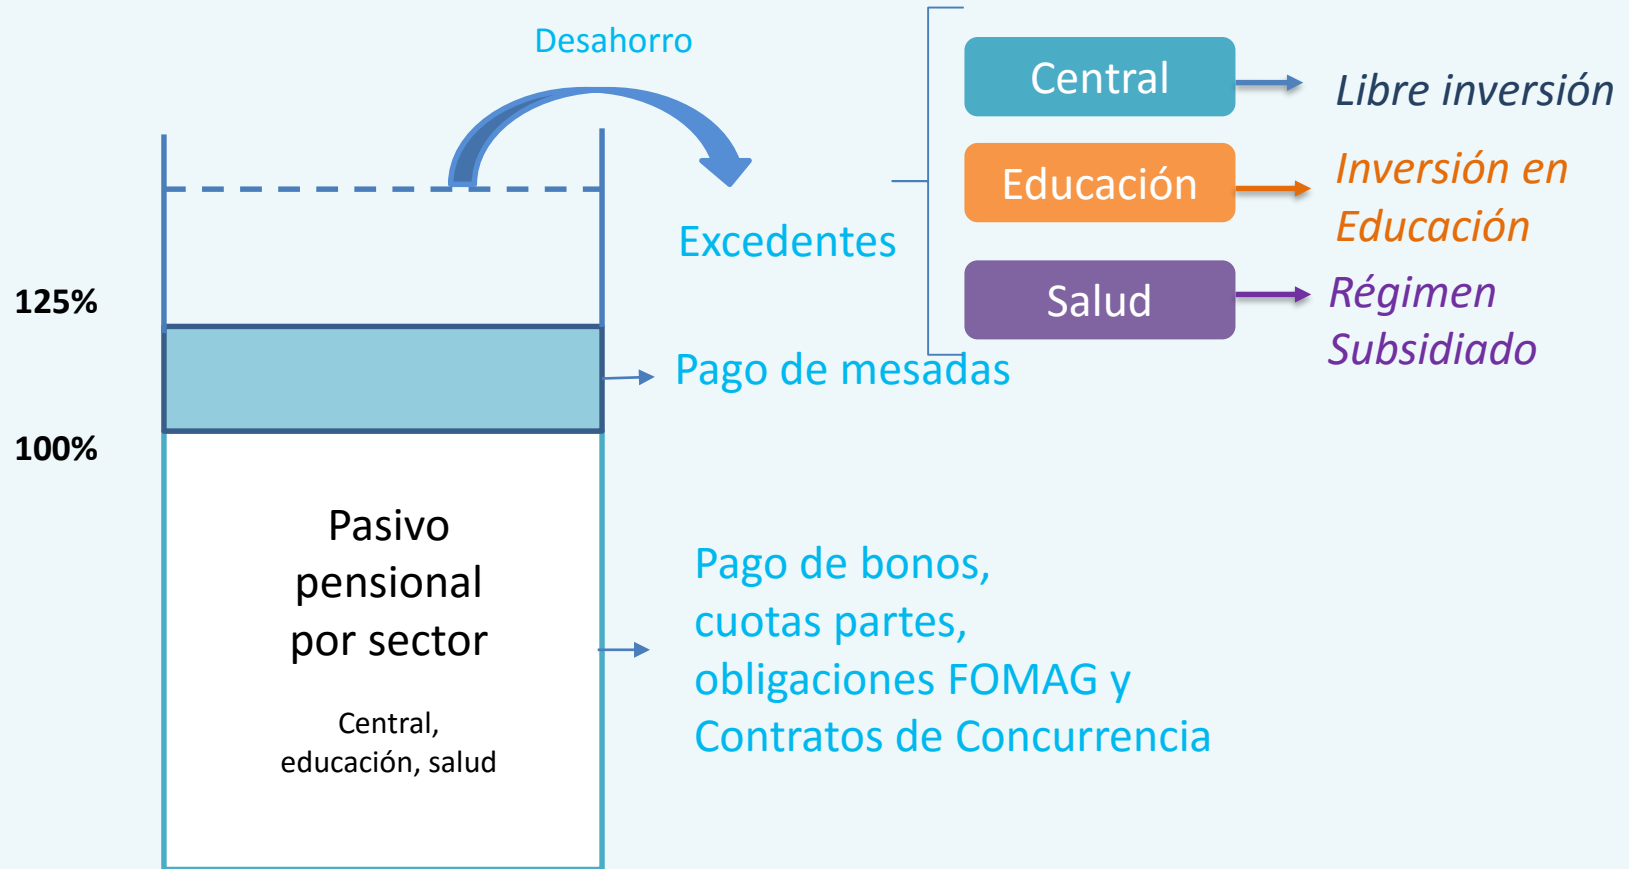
Desahorro

Excedentes

Central
Libre inversión

Educación
Inversión en Educación

Salud
Régimen Subsidiado

125%

Pago de mesadas

100%

Pasivo pensional por sector

Central, educación, salud

Pago de bonos, cuotas partes, obligaciones FOMAG y Contratos de Concurrencia